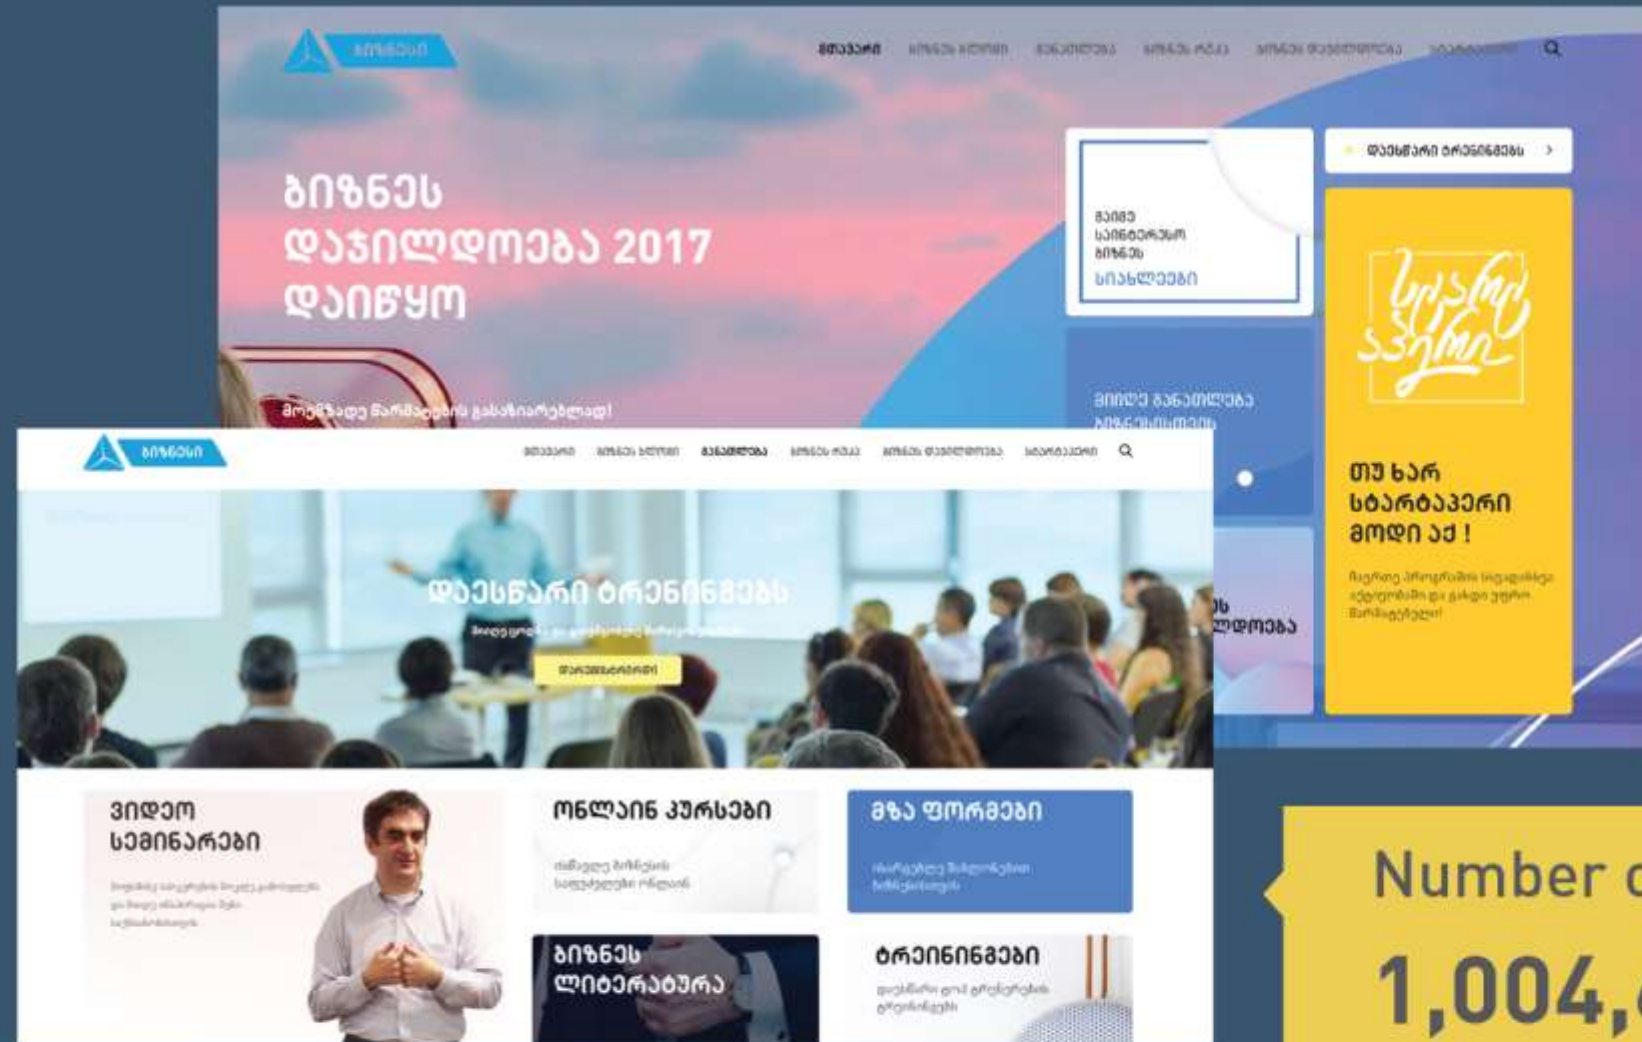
ბიზნესი

მთავარი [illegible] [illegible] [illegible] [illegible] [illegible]

ბიზნეს დაჯილდოება 2017 დაიწყო

მოემზადე წარმატების გასაზიარებლად!

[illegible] სიახლეები

დაესწარი ტრენინგებს

ვიდეო განათლება

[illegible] ლდოება

თუ ხარ სტარტაპერი მოდი აქ!

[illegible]

ბიზნესი

მთავარი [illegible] განათლება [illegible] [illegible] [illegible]

დაესწარი ტრენინგებს

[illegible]

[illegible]

ვიდეო სემინარები

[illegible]

ონლაინ კურსები

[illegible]

მზა ფორმები

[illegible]

ბიზნეს ლიტერატურა

ტრეინინგები

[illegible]

Number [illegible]

1,004,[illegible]